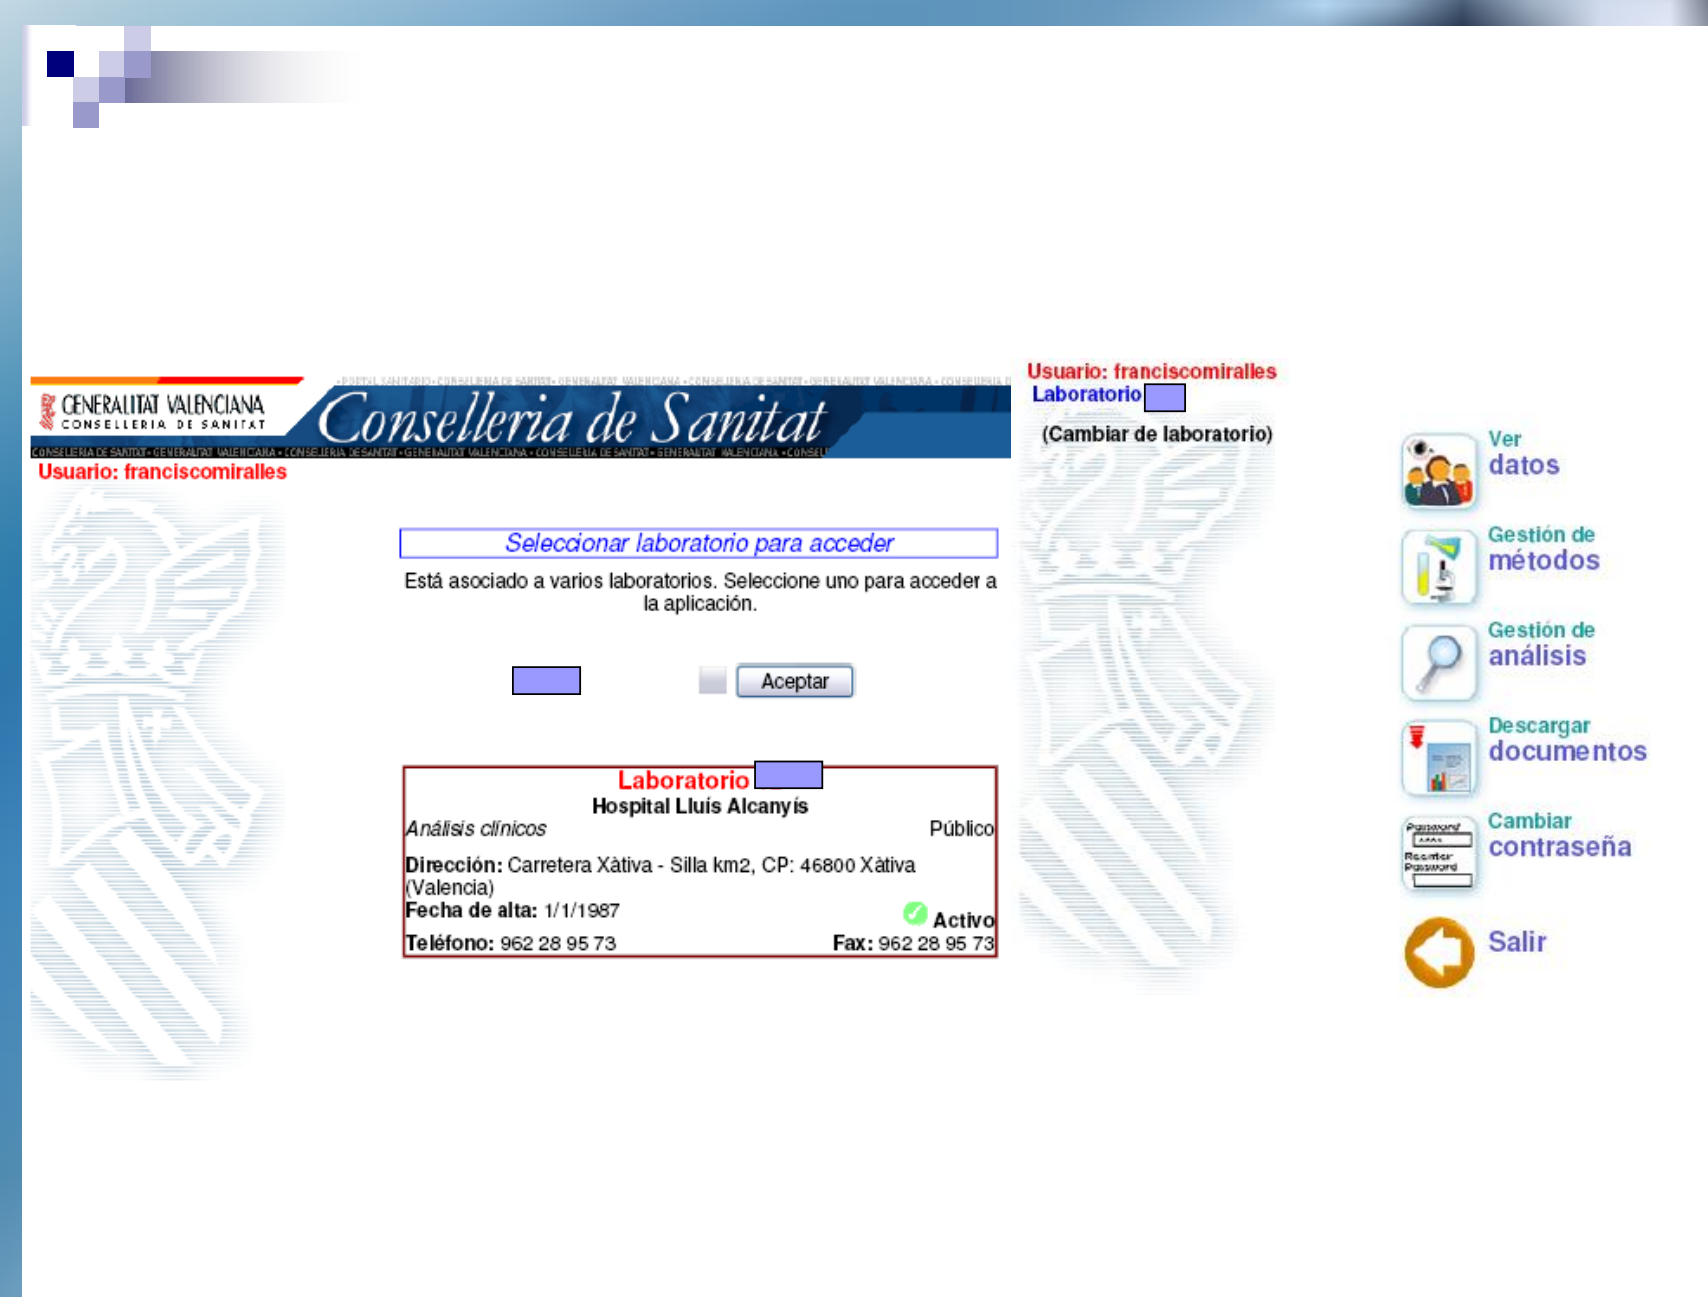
GENERALITAT VALENCIANA
CONSELLERIA DE SANITAT
Conselleria de Sanitat

Usuario: franciscomiralles

Usuario: franciscomiralles
Laboratorio
(Cambiar de laboratorio)

Seleccionar laboratorio para acceder

Está asociado a varios laboratorios. Seleccione uno para acceder a la aplicación.

Aceptar

Laboratorio
Hospital Lluís Alcanyís
Análisis clínicos
Público
Dirección: Carretera Xàtiva - Silla km2, CP: 46800 Xàtiva (Valencia)
Fecha de alta: 1/1/1987
Activo
Teléfono: 962 28 95 73
Fax: 962 28 95 73

Ver datos

Gestión de métodos

Gestión de análisis

Descargar documentos

Cambiar contraseña

Salir